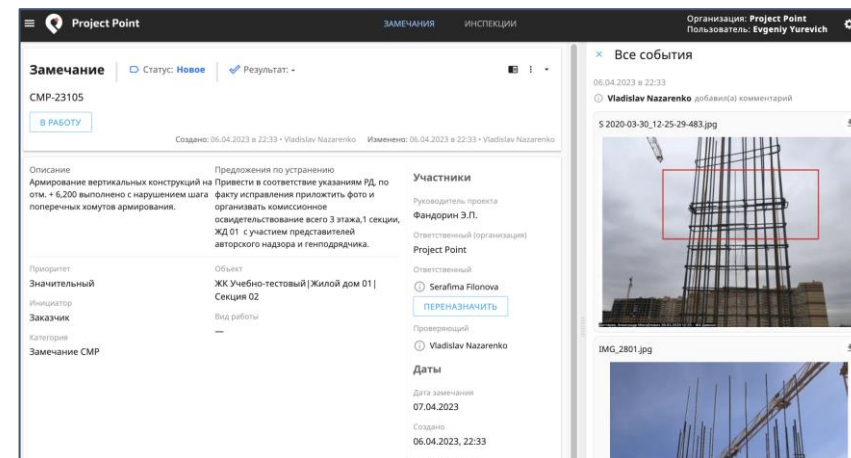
Project Point

ЗАМЕЧАНИЯ ИНСПЕКЦИИ

Организация: Project Point
Пользователь: Evgeniy Yurevich

Замечание
Статус: Новое
Результат: -

СМР-23105

В РАБОТУ

Создано: 06.04.2023 в 22:33 • Vladislav Nazarenko Изменено: 06.04.2023 в 22:33 • Vladislav Nazarenko

Описание
Армирование вертикальных конструкций на отм. + 6,200 выполнено с нарушением шага поперечных хомутов армирования.

Предложения по устранению
Привести в соответствие указаниям РД, по факту исправления приложить фото и организвать комиссионное освидетельствование всего 3 этажа,1 секции, ЖД 01 с участием представителей авторского надзора и генподрядчика.

Приоритет
Значительный

Инициатор
Заказчик

Категория
Замечание СМР

Объект
ЖК Учебно-тестовый|Жилой дом 01|Секция 02

Вид работы
—

Участники

Руководитель проекта
Фандорин Э.П.

Ответственный (организация)
Project Point

Ответственный
Serafima Filonova

ПЕРЕНАЗНАЧИТЬ

Проверяющий
Vladislav Nazarenko

Даты

Дата замечания
07.04.2023

Создано
06.04.2023, 22:33

Все события

06.04.2023 в 22:33
Vladislav Nazarenko добавил(а) комментарий

S 2020-03-30_12-25-29-483.jpg

IMG_2801.jpg